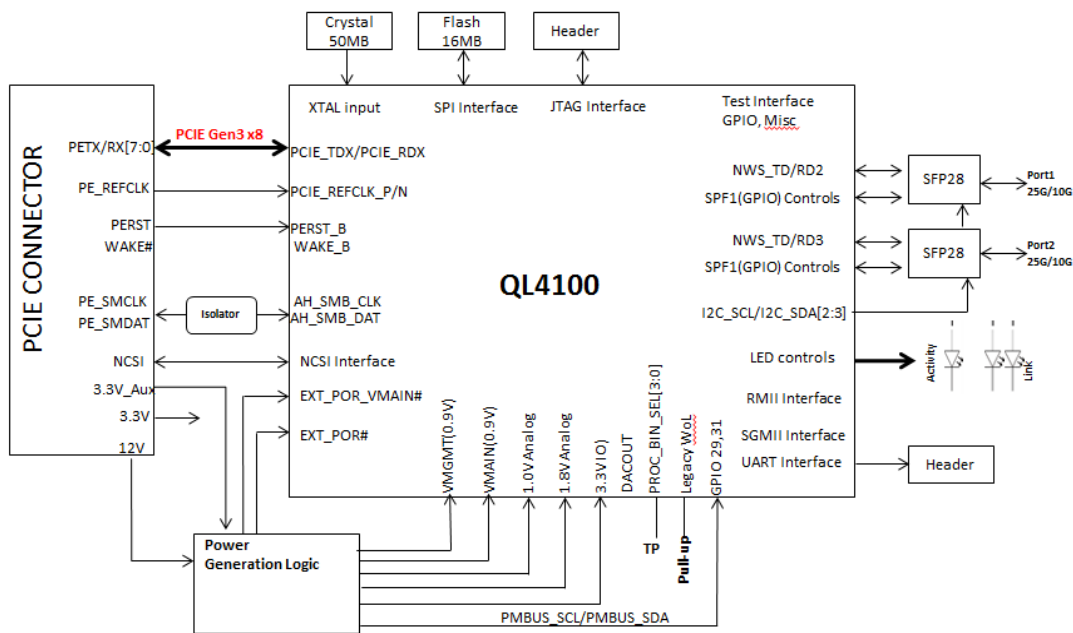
Crystal 50MB

Flash 16MB

Header

PCIE CONNECTOR

PETX/RX[7:0]

PCIE Gen3 x8

PE_REFCLK

PERST

WAKE#

PE_SMCLK

PE_SMDAT

Isolator

NCSI

3.3V_Aux

3.3V

12V

XTAL input

SPI Interface

JTAG Interface

Test Interface GPIO, Misc

PCIE_TDX/PCIE_RDX

PCIE_REFCLK_P/N

PERST_B

WAKE_B

QL4100

AH_SMB_CLK

AH_SMB_DAT

NCSI Interface

EXT_POR_VMAIN#

EXT_POR#

VMGMT(0.9V)

VMAIN(0.9V)

1.0V Analog

1.8V Analog

3.3VIO)

DACOUT

PROC_BIN_SEL[3:0]

Legacy WoL

GPIO 29,31

NWS_TD/RD2

SPF1(GPIO) Controls

NWS_TD/RD3

SPF1(GPIO) Controls

I2C_SCL/I2C_SDA[2:3]

LED controls

RMII Interface

SGMII Interface

UART Interface

SFP28

SFP28

Port1 25G/10G

Port2 25G/10G

Activity

Link

Header

TP

Pull-up

Power Generation Logic

PMBUS_SCL/PMBUS_SDA